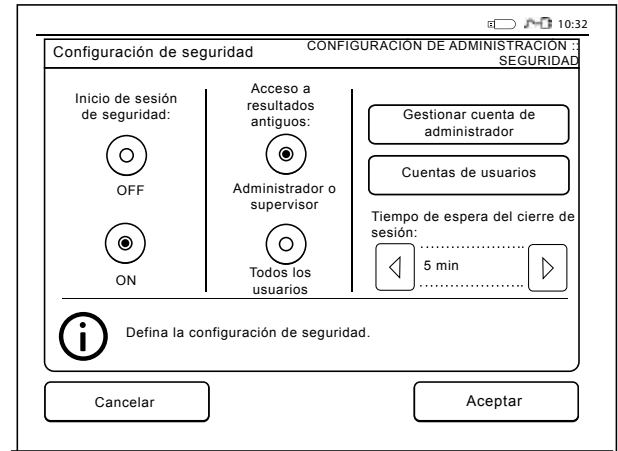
10:32

Configuración de seguridad

CONFIGURACIÓN DE ADMINISTRACIÓN :: SEGURIDAD

Inicio de sesión de seguridad:

OFF

ON

Acceso a resultados antiguos:

Administrador o supervisor

Todos los usuarios

Gestionar cuenta de administrador

Cuentas de usuarios

Tiempo de espera del cierre de sesión:

5 min

Defina la configuración de seguridad.

Cancelar

Aceptar